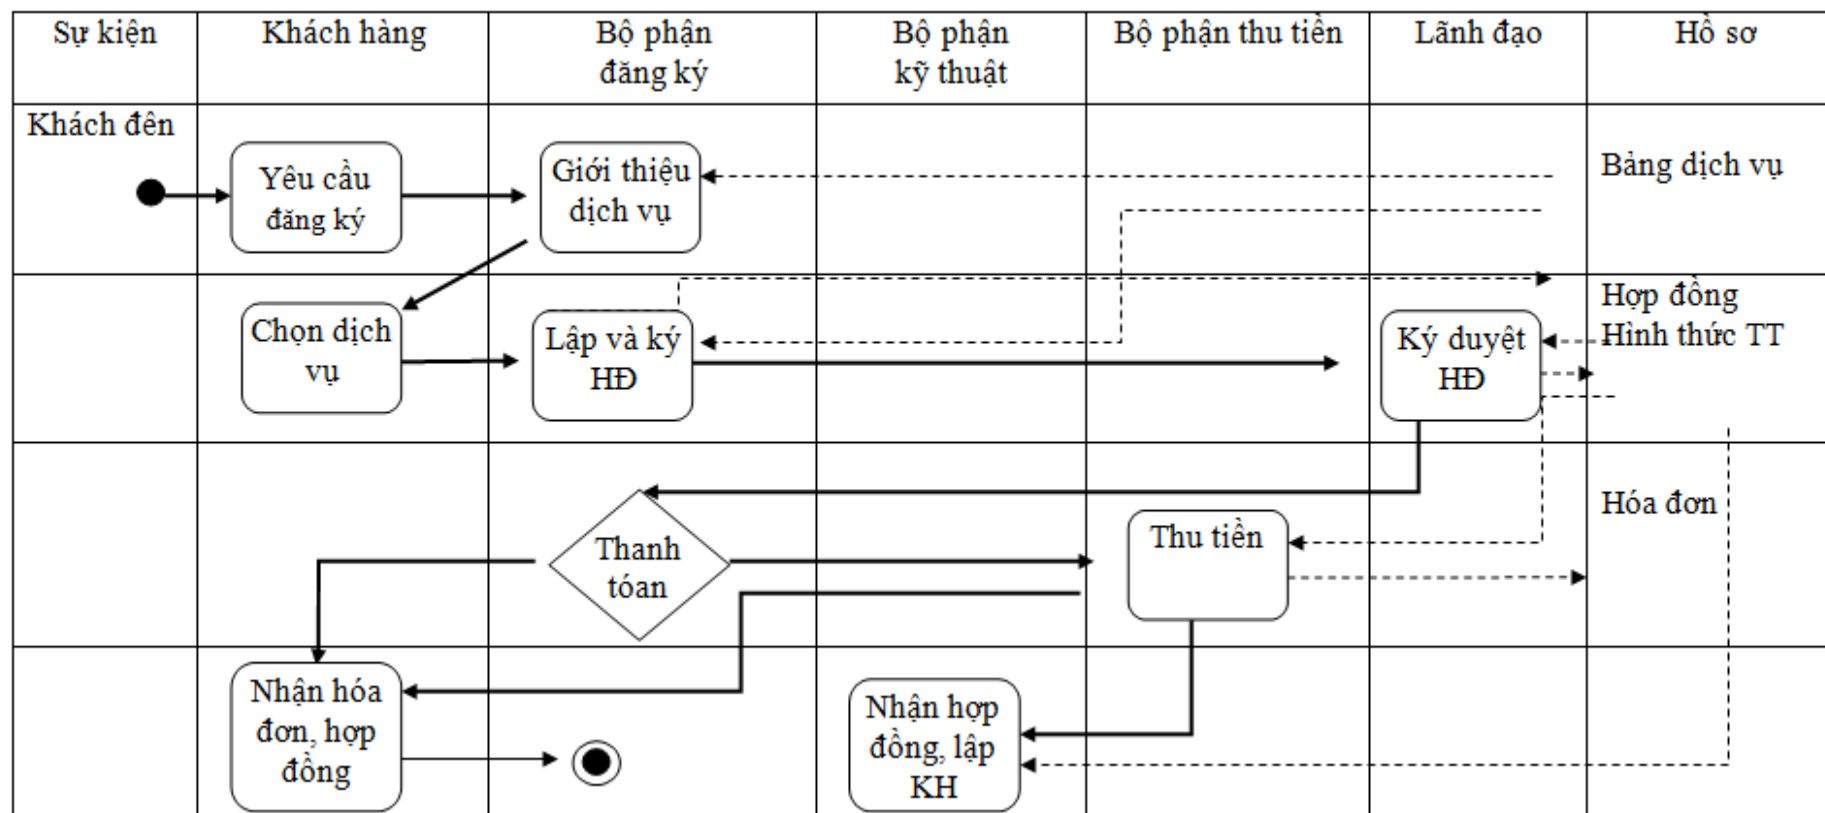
| Sự kiện | Khách hàng | Bộ phận đăng ký | Bộ phận kỹ thuật | Bộ phận thu tiền | Lãnh đạo | Hồ sơ |
|---|---|---|---|---|---|---|
| Khách đên | Yêu cầu đăng ký | Giới thiệu dịch vụ | | | | Bảng dịch vụ |
| | Chọn dịch vụ | Lập và ký HĐ | | | Ký duyệt HĐ | Hợp đồng Hình thức TT |
| | | Thanh tóan | | Thu tiền | | Hóa đơn |
| | Nhận hóa đơn, hợp đồng | | Nhận hợp đồng, lập KH | | | |